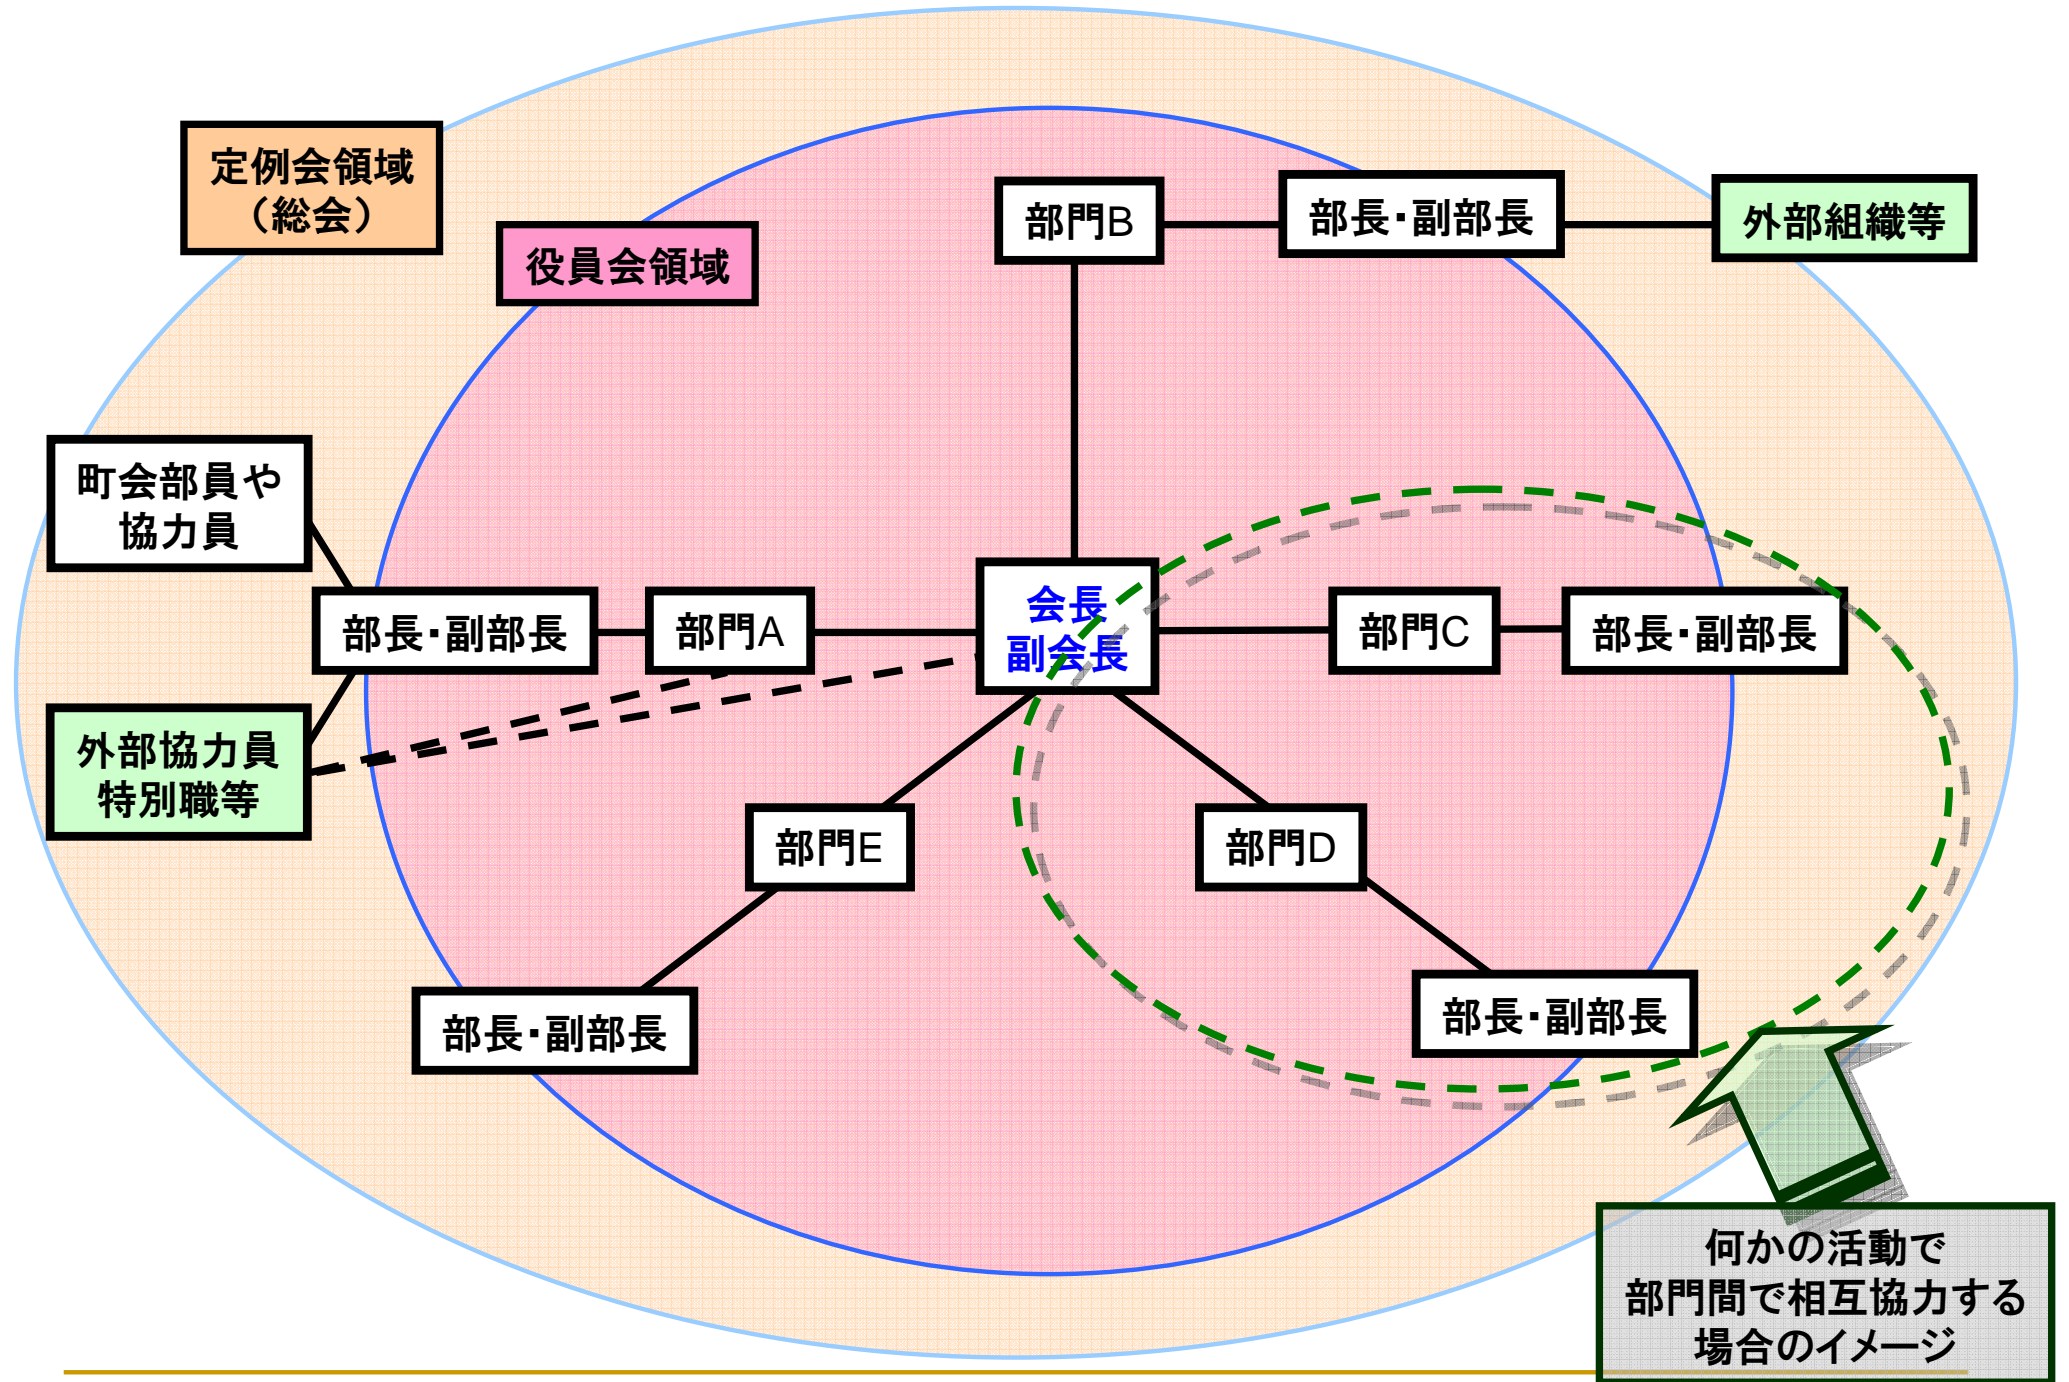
定例会領域
（総会）

役員会領域

部門B

部長･副部長

外部組織等

町会部員や
協力員

部長･副部長

部門A

会長
副会長

部門C

部長･副部長

外部協力員
特別職等

部門E

部門D

部長･副部長

部長･副部長

何かの活動で
部門間で相互協力する
場合のイメージ